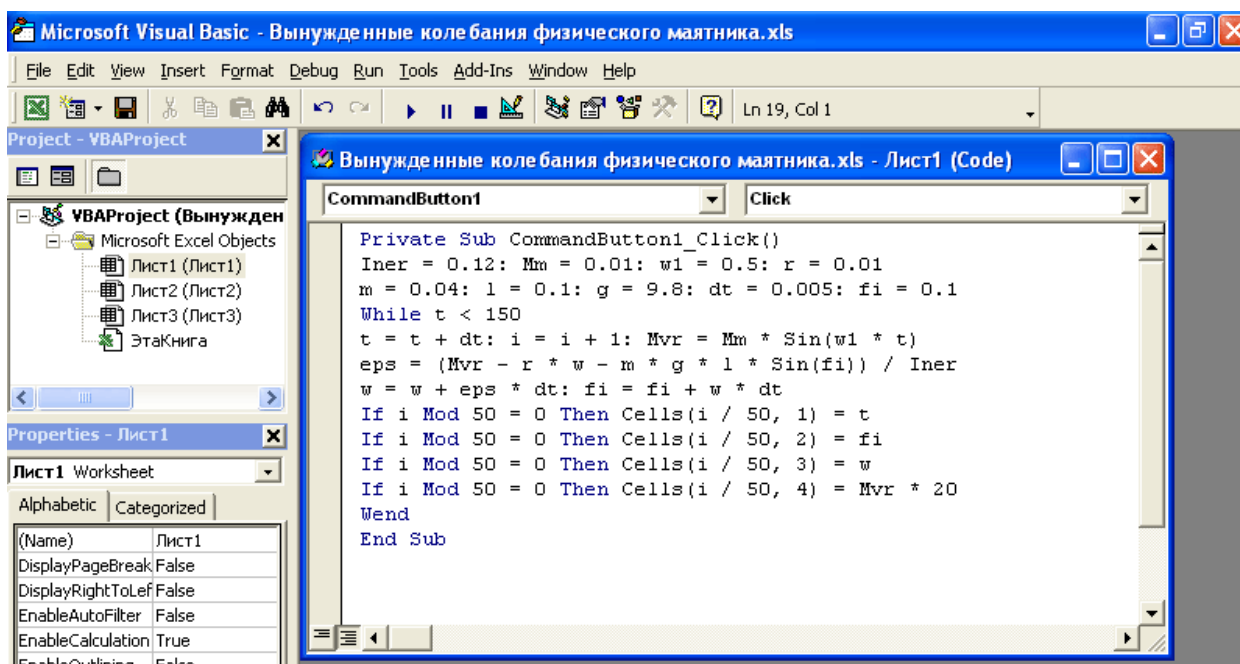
Microsoft Visual Basic - Вынужденные колебания физического маятника.xls

File Edit View Insert Format Debug Run Tools Add-Ins Window Help

Ln 19, Col 1

Project - VBAProject

VBAProject (Вынужден
Microsoft Excel Objects
Лист1 (Лист1)
Лист2 (Лист2)
Лист3 (Лист3)
ЭтаКнига

Properties - Лист1

Лист1 Worksheet

Alphabetic | Categorized

| (Name) | Лист1 |
|---|---|
| DisplayPageBreak | False |
| DisplayRightToLef | False |
| EnableAutoFilter | False |
| EnableCalculation | True |
| EnableOutlining | False |

Вынужденные колебания физического маятника.xls - Лист1 (Code)

CommandButton1
Click

Private Sub CommandButton1_Click()
Iner = 0.12: Mm = 0.01: w1 = 0.5: r = 0.01
m = 0.04: l = 0.1: g = 9.8: dt = 0.005: fi = 0.1
While t < 150
t = t + dt: i = i + 1: Mvr = Mm * Sin(w1 * t)
eps = (Mvr - r * w - m * g * l * Sin(fi)) / Iner
w = w + eps * dt: fi = fi + w * dt
If i Mod 50 = 0 Then Cells(i / 50, 1) = t
If i Mod 50 = 0 Then Cells(i / 50, 2) = fi
If i Mod 50 = 0 Then Cells(i / 50, 3) = w
If i Mod 50 = 0 Then Cells(i / 50, 4) = Mvr * 20
Wend
End Sub